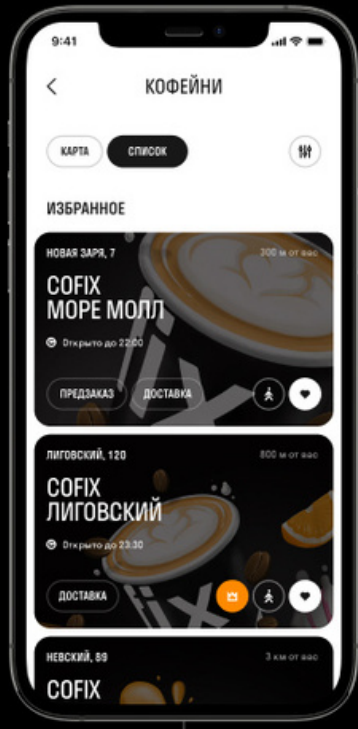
9:41

КОФЕЙНИ

КАРТА

СПИСОК

ИЗБРАННОЕ

НОВАЯ ЗАРЯ, 7

300 м от вас

COFIX МОРЕ МОЛЛ

Открыто до 22:00

ПРЕДЗАКАЗ

ДОСТАВКА

ЛИГОВСКИЙ, 120

800 м от вас

COFIX ЛИГОВСКИЙ

Открыто до 23:30

ДОСТАВКА

НЕВСКИЙ, 89

3 км от вас

COFIX